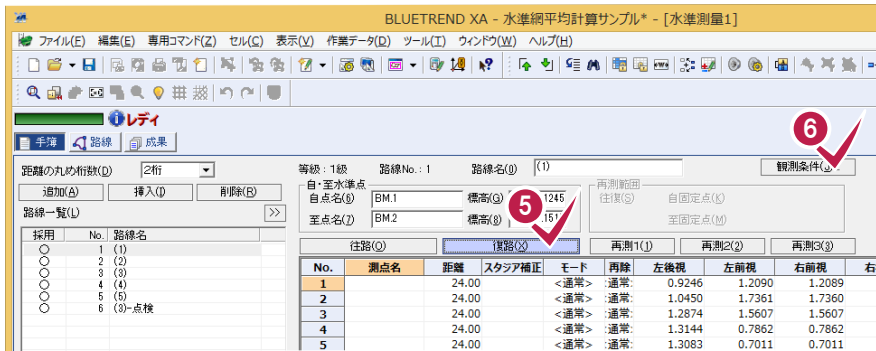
BLUETREND XA - 水準網平均計算サンプル* - [水準測量1]

ファイル(F) 編集(E) 専用コマンド(Z) セル(C) 表示(V) 作業データ(D) ツール(T) ウィンドウ(W) ヘルプ(H)

レディ

手簿 路線 成果

距離の丸め桁数(D) 2桁

追加(A) 挿入(I) 削除(R)

路線一覧(L) >>

| 採用 | No. | 路線名 |
|---|---|---|
| ○ | 1 | (1) |
| ○ | 2 | (2) |
| ○ | 3 | (3) |
| ○ | 4 | (4) |
| ○ | 5 | (5) |
| ○ | 6 | (3)-点検 |

等級：1級 路線No.：1 路線名(0) (1)

観測条件(J)

自・至水準点
自点名(6) BM.1 標高(G) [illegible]1245
至点名(7) BM.2 標高(8) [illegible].151

再測範囲
往復(S) 自固定点(K)
至固定点(M)

往路(O) 復路(X) 再測1(1) 再測2(2) 再測3(3)

| No. | 測点名 | 距離 | スタジア補正 | モード | 再除 | 左後視 | 左前視 | 右前視 | 右 |
|---|---|---|---|---|---|---|---|---|---|
| 1 | | 24.00 | | <通常> | 通常: | 0.9246 | 1.2090 | 1.2089 | |
| 2 | | 24.00 | | <通常> | 通常: | 1.0450 | 1.7361 | 1.7360 | |
| 3 | | 24.00 | | <通常> | 通常: | 1.2874 | 1.5607 | 1.5607 | |
| 4 | | 24.00 | | <通常> | 通常: | 1.3144 | 0.7862 | 0.7862 | |
| 5 | | 24.00 | | <通常> | 通常: | 1.3083 | 0.7011 | 0.7011 | |

5
6